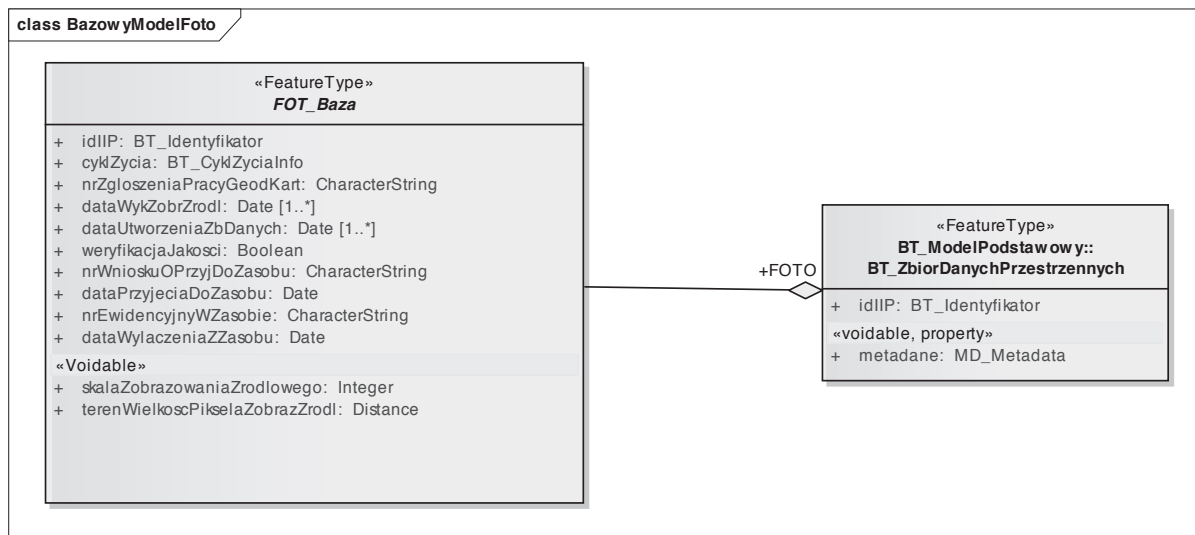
class BazowyModelFoto

«FeatureType»
FOT_Baza

+ idIIP: BT_Identyfikator
+ cyklZycia: BT_CyklZyciaInfo
+ nrZgloszeniaPracyGeodKart: CharacterString
+ dataWykZobrZrodl: Date [1..*]
+ dataUtworzeniaZbDanych: Date [1..*]
+ weryfikacjaJakosci: Boolean
+ nrWnioskuOPrzyjDoZasobu: CharacterString
+ dataPrzyjeciaDoZasobu: Date
+ nrEwidencyjnyWZasobie: CharacterString
+ dataWylaczeniaZZasobu: Date
«Voidable»
+ skalaZobrazowaniaZrodlowego: Integer
+ terenWielkoscPikselaZobrazZrodl: Distance

+FOTO

«FeatureType»
BT_ModelPodstawowy::
BT_ZbiorDanychPrzestrzennych

+ idIIP: BT_Identyfikator
«voidable, property»
+ metadane: MD_Metadata